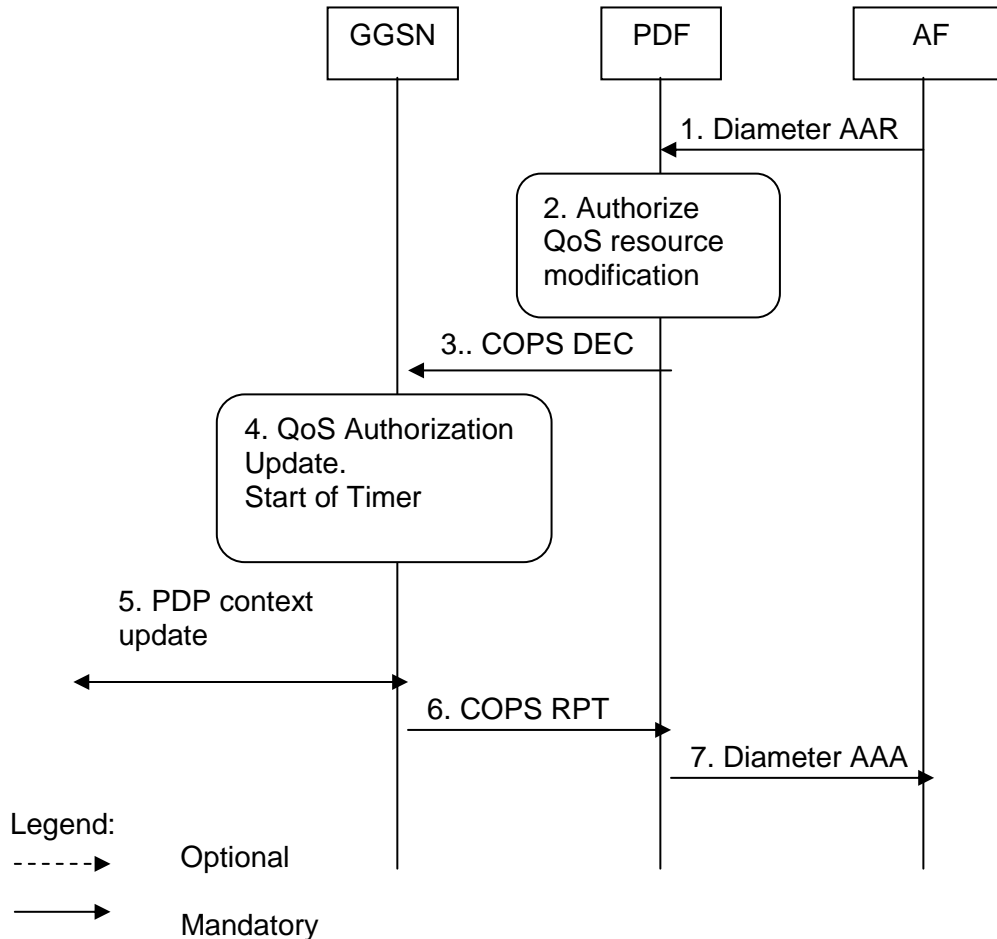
GGSN

PDF

AF

1. Diameter AAR

2. Authorize QoS resource modification

3.. COPS DEC

4. QoS Authorization Update. Start of Timer

5. PDP context update

6. COPS RPT

7. Diameter AAA

Legend:

Optional

Mandatory